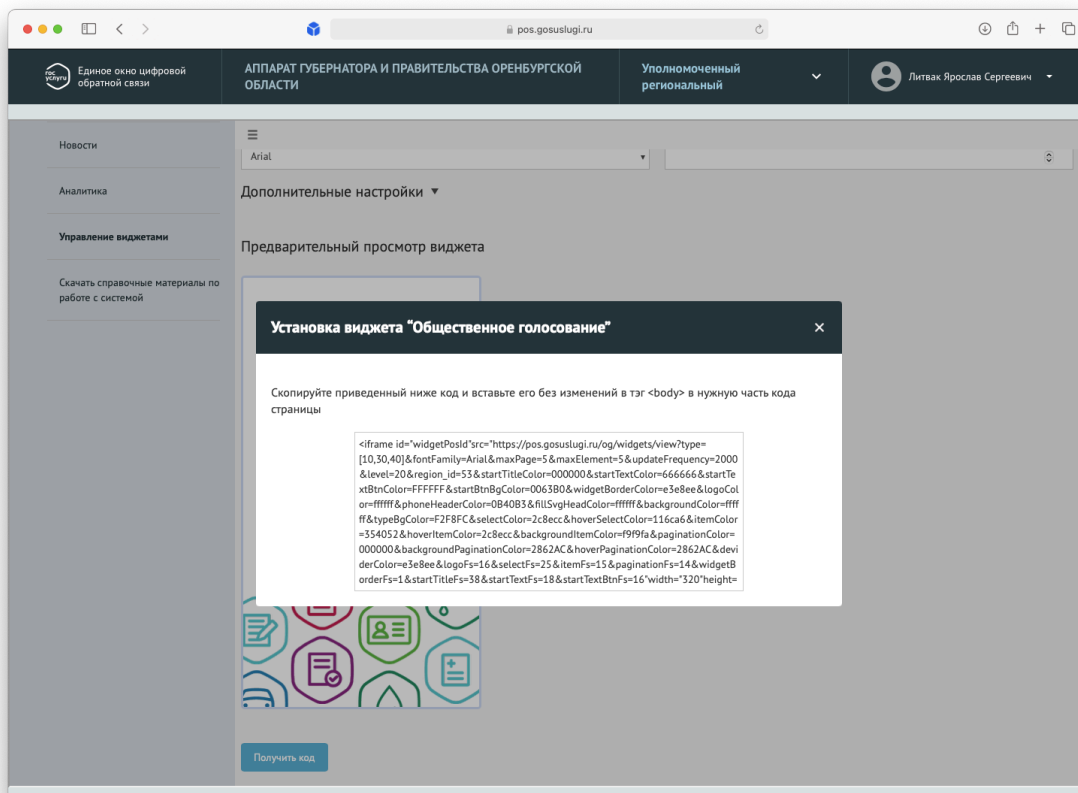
pos.gosuslugi.ru

гос услуги Единое окно цифровой обратной связи

АППАРАТ ГУБЕРНАТОРА И ПРАВИТЕЛЬСТВА ОРЕНБУРГСКОЙ ОБЛАСТИ

Уполномоченный региональный

Литвак Ярослав Сергеевич

Новости

Аналитика

Управление виджетами

Скачать справочные материалы по работе с системой

Arial

Дополнительные настройки ▾

Предварительный просмотр виджета

Установка виджета "Общественное голосование"

×

Скопируйте приведенный ниже код и вставьте его без изменений в тэг <body> в нужную часть кода страницы

<iframe id="widgetPosId"src="https://pos.gosuslugi.ru/og/widgets/view?type=[10,30,40]&fontFamily=Arial&maxPage=5&maxElement=5&updateFrequency=2000&level=20&region_id=53&startTitleColor=000000&startTextColor=666666&startTextBtnColor=FFFFFF&startBtnBgColor=0063B0&widgetBorderColor=e3e8ee&logoColor=ffffff&phoneHeaderColor=0B40B3&fillSvgHeadColor=ffffff&backgroundColor=ffffff&typeBgColor=F2F8FC&selectColor=2c8ecc&hoverSelectColor=116ca6&itemColor=354052&hoverItemColor=2c8ecc&backgroundItemColor=f9f9fa&paginationColor=000000&backgroundPaginationColor=2862AC&hoverPaginationColor=2862AC&deviderColor=e3e8ee&logoFs=16&selectFs=25&itemFs=15&paginationFs=14&widgetBorderFs=1&startTitleFs=38&startTextFs=18&startTextBtnFs=16"width="320"height=

Получить код